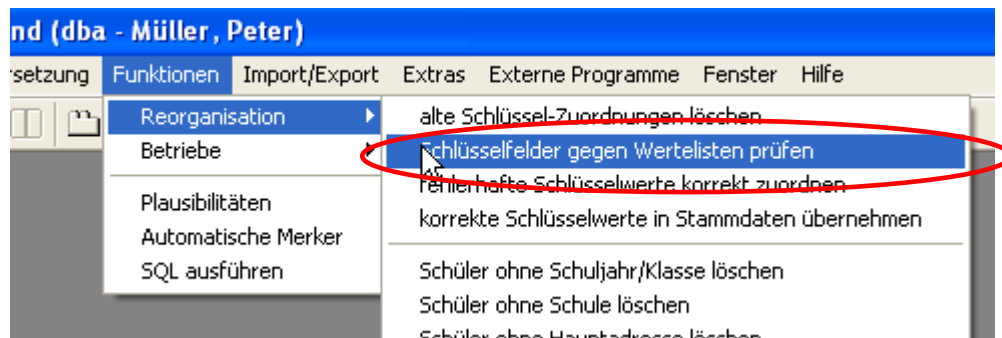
nd (dba - Müller, Peter)

rsetzung Funktionen Import/Export Extras Externe Programme Fenster Hilfe

Reorganisation
Betriebe

Plausibilitäten
Automatische Merker
SQL ausführen

alte Schlüssel-Zuordnungen löschen
Schlüsselfelder gegen Wertelisten prüfen
fehlerhafte Schlüsselwerte korrekt zuordnen
korrekte Schlüsselwerte in Stammdaten übernehmen

Schüler ohne Schuljahr/Klasse löschen
Schüler ohne Schule löschen
Schüler ohne Hauptadresse löschen